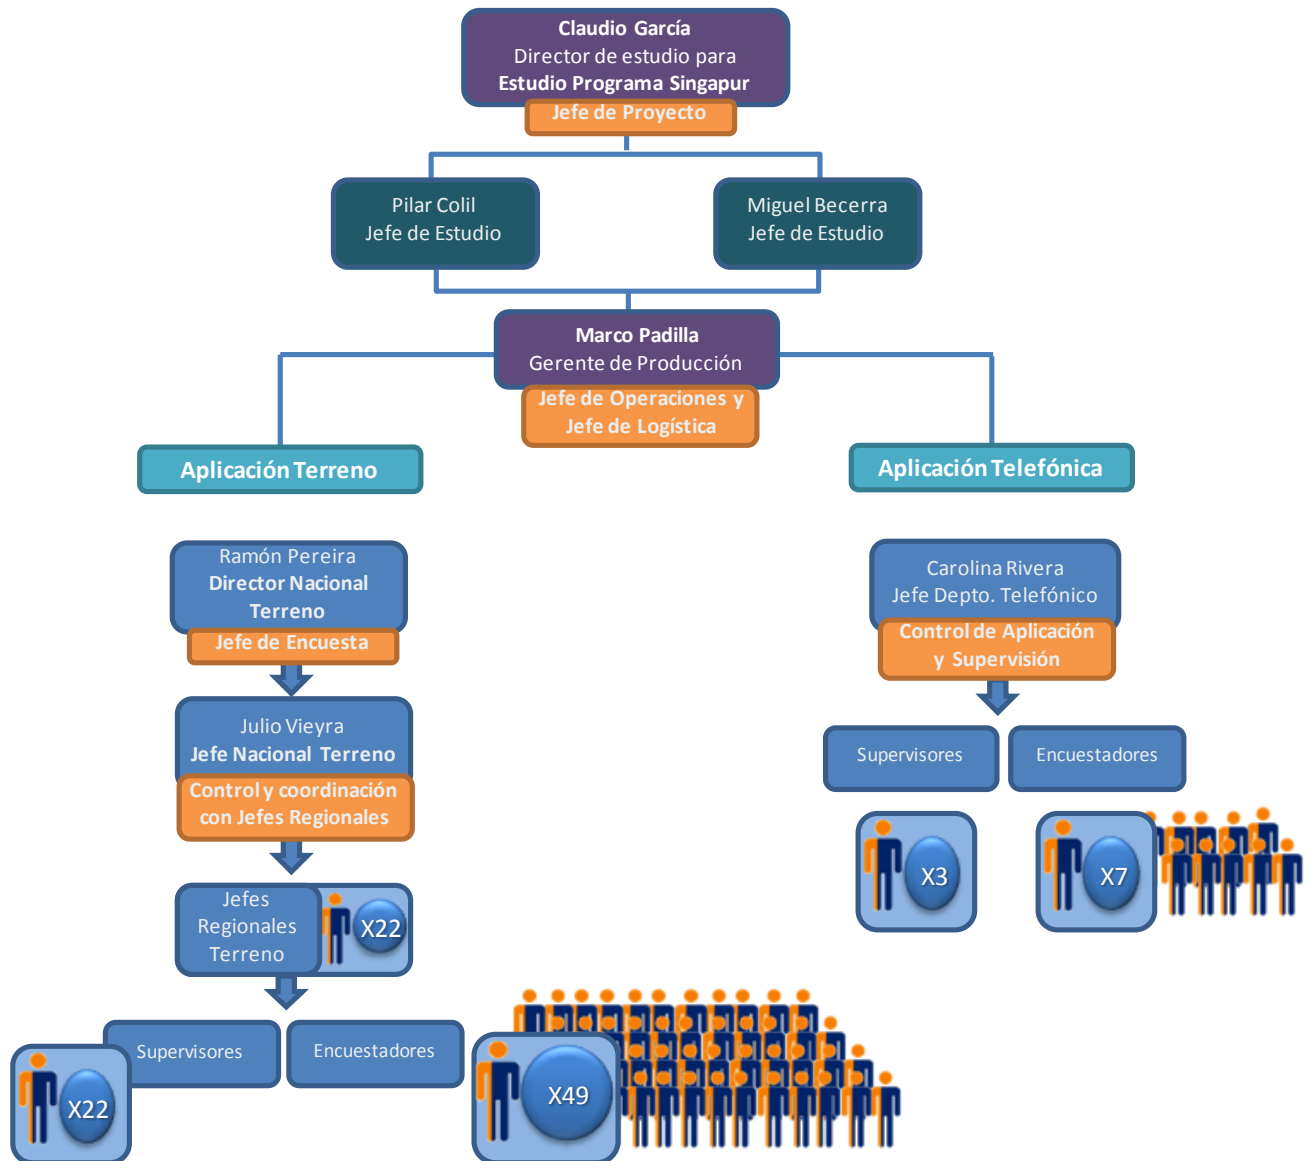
Claudio García
Director de estudio para
Estudio Programa Singapur
Jefe de Proyecto

Pilar Colil
Jefe de Estudio

Miguel Becerra
Jefe de Estudio

Marco Padilla
Gerente de Producción
Jefe de Operaciones y Jefe de Logística

Aplicación Terreno

Aplicación Telefónica

Ramón Pereira
Director Nacional Terreno
Jefe de Encuesta

Julio Vieyra
Jefe Nacional Terreno
Control y coordinación con Jefes Regionales

Jefes Regionales Terreno
X22

Supervisores
Encuestadores
X22
X49

Carolina Rivera
Jefe Depto. Telefónico
Control de Aplicación y Supervisión

Supervisores
Encuestadores
X3
X7